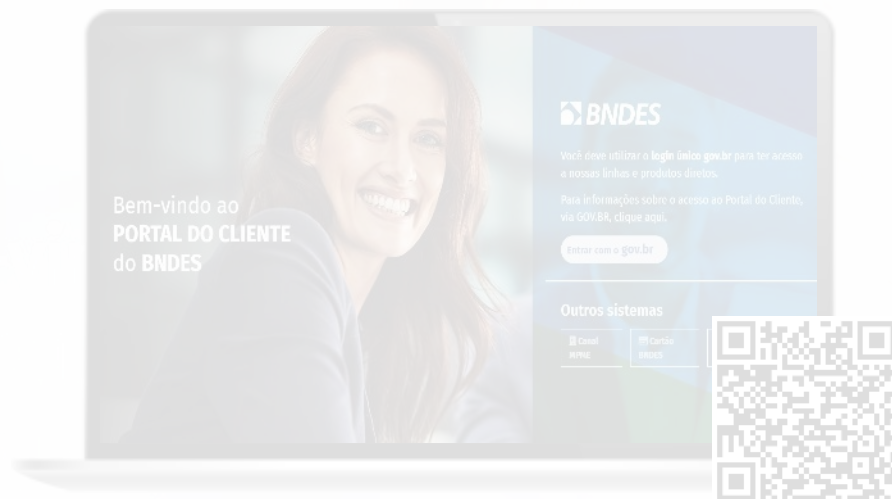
Bem-vindo ao
PORTAL DO CLIENTE
do BNDES

BNDES

Você deve utilizar o login único gov.br para ter acesso a nossas linhas e produtos diretos.

Para informações sobre o acesso ao Portal do Cliente, via GOV.BR, clique aqui.

Entrar com o gov.br

Outros sistemas

Canal MPME

Cartão BNDES